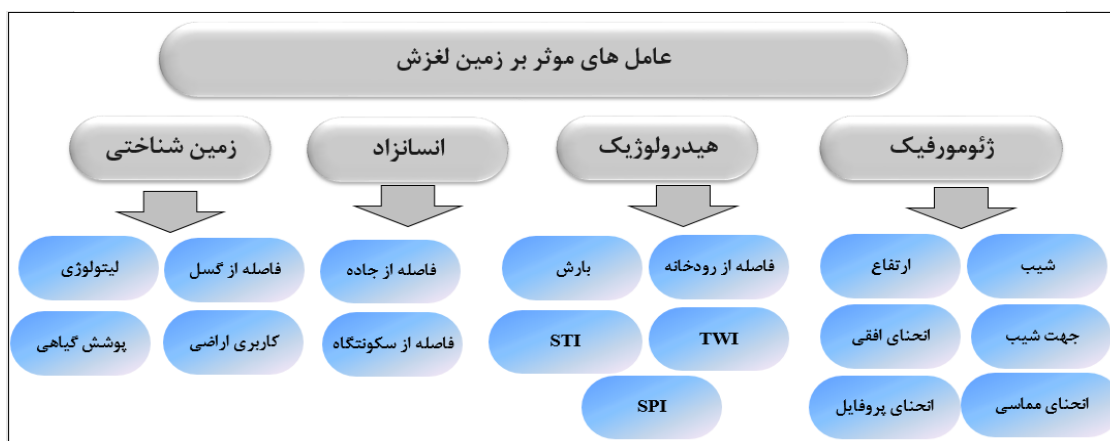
عامل های موثر بر زمین لغزش

ژئومورفیک

شیب

ارتفاع

جهت شیب

انحنای افقی

انحنای مماسی

انحنای پروفایل

هیدرولوژیک

فاصله از رودخانه

بارش

TWI

STI

SPI

انسانزاد

فاصله از جاده

فاصله از سکونتگاه

زمین شناختی

فاصله از گسل

لیتولوژی

کاربری اراضی

پوشش گیاهی